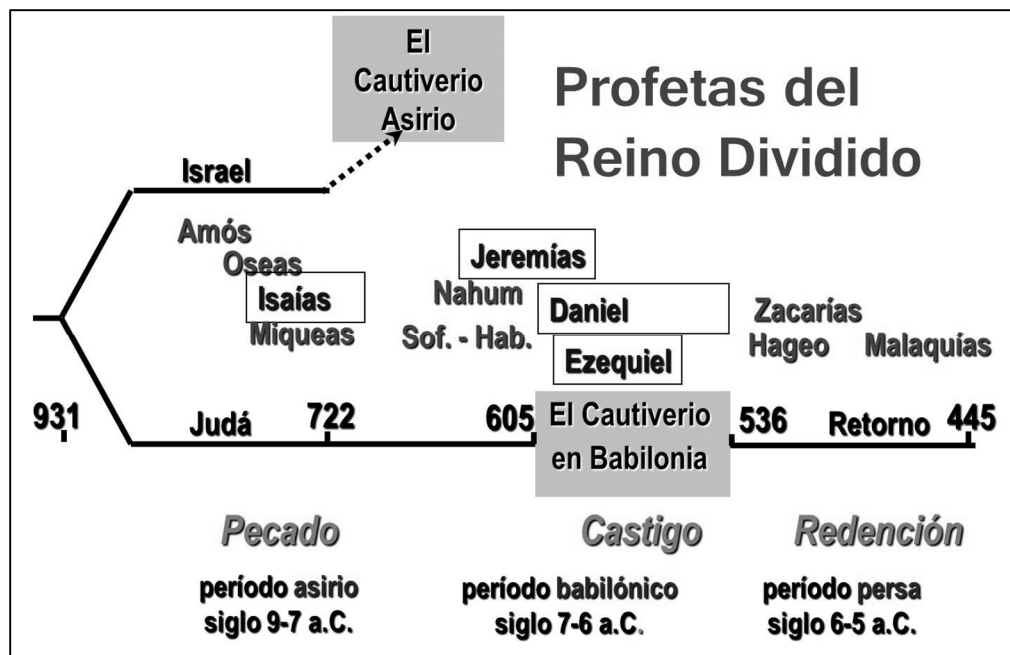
El Cautiverio Asirio

Profetas del Reino Dividido

Israel

Amós
Oseas
Isaías
Miqueas

Jeremías
Nahum
Sof. - Hab.
Daniel
Ezequiel

Zacarías
Hageo
Malaquías

931
Judá
722
605
El Cautiverio en Babilonia
536
Retorno
445

Pecado
período asirio
siglo 9-7 a.C.

Castigo
período babilónico
siglo 7-6 a.C.

Redención
período persa
siglo 6-5 a.C.